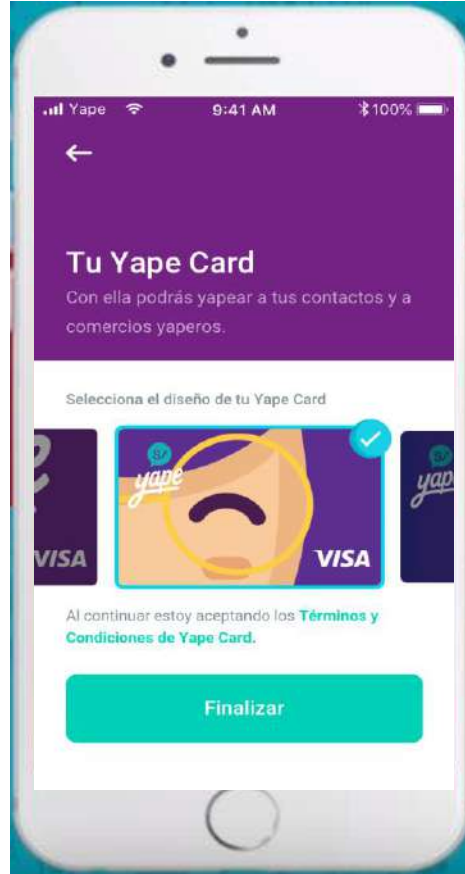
Yape 9:41 AM 100%

←

Tu Yape Card

Con ella podrás yapear a tus contactos y a comercios yaperos.

Selecciona el diseño de tu Yape Card

VISA

S/ yape

VISA

S/ yap

Al continuar estoy aceptando los Términos y Condiciones de Yape Card.

Finalizar